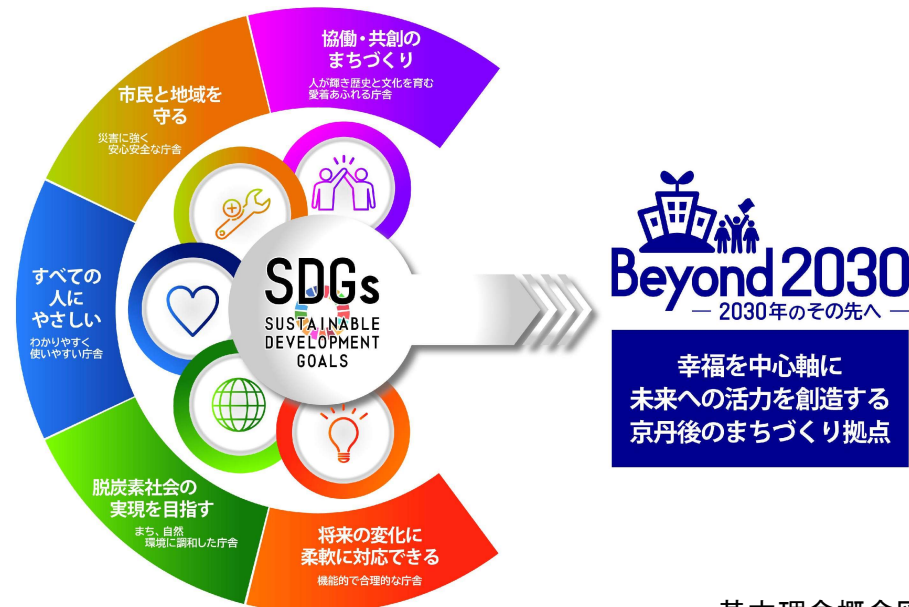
協働・共創のまちづくり
人が輝き歴史と文化を育む愛着あふれる庁舎

市民と地域を守る
災害に強く安心安全な庁舎

すべての人にやさしい
わかりやすく使いやすい庁舎

脱炭素社会の実現を目指す
まち、自然環境に調和した庁舎

将来の変化に柔軟に対応できる
機能的で合理的な庁舎

SDGs
SUSTAINABLE DEVELOPMENT GOALS

Beyond 2030
— 2030年のその先へ —

幸福を中心軸に
未来への活力を創造する
京丹後のまちづくり拠点

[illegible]